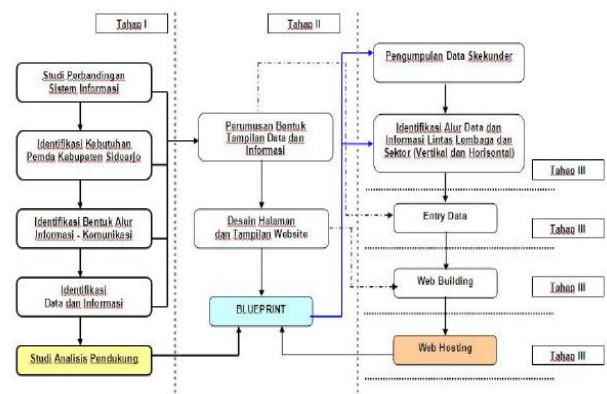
Tahap I

Tahap II

Studi Perbandingan Sistem Informasi

Identifikasi Kebutuhan Pemda Kabupaten Sidoarjo

Identifikasi Bentuk Alur Informasi - Komunikasi

Identifikasi Data dan Informasi

Studi Analisis Pendukung

Perumusan Bentuk Tampilan Data dan Informasi

Desain Halaman dan Tampilan Website

BLUEPRINT

Pengumpulan Data Skekunder

Identifikasi Alur Data dan Informasi Lintas Lembaga dan Sektor (Vertikal dan Horisontal)

Tahap III

Entry Data

Tahap III

Web Building

Tahap III

Web Hosting

Tahap III